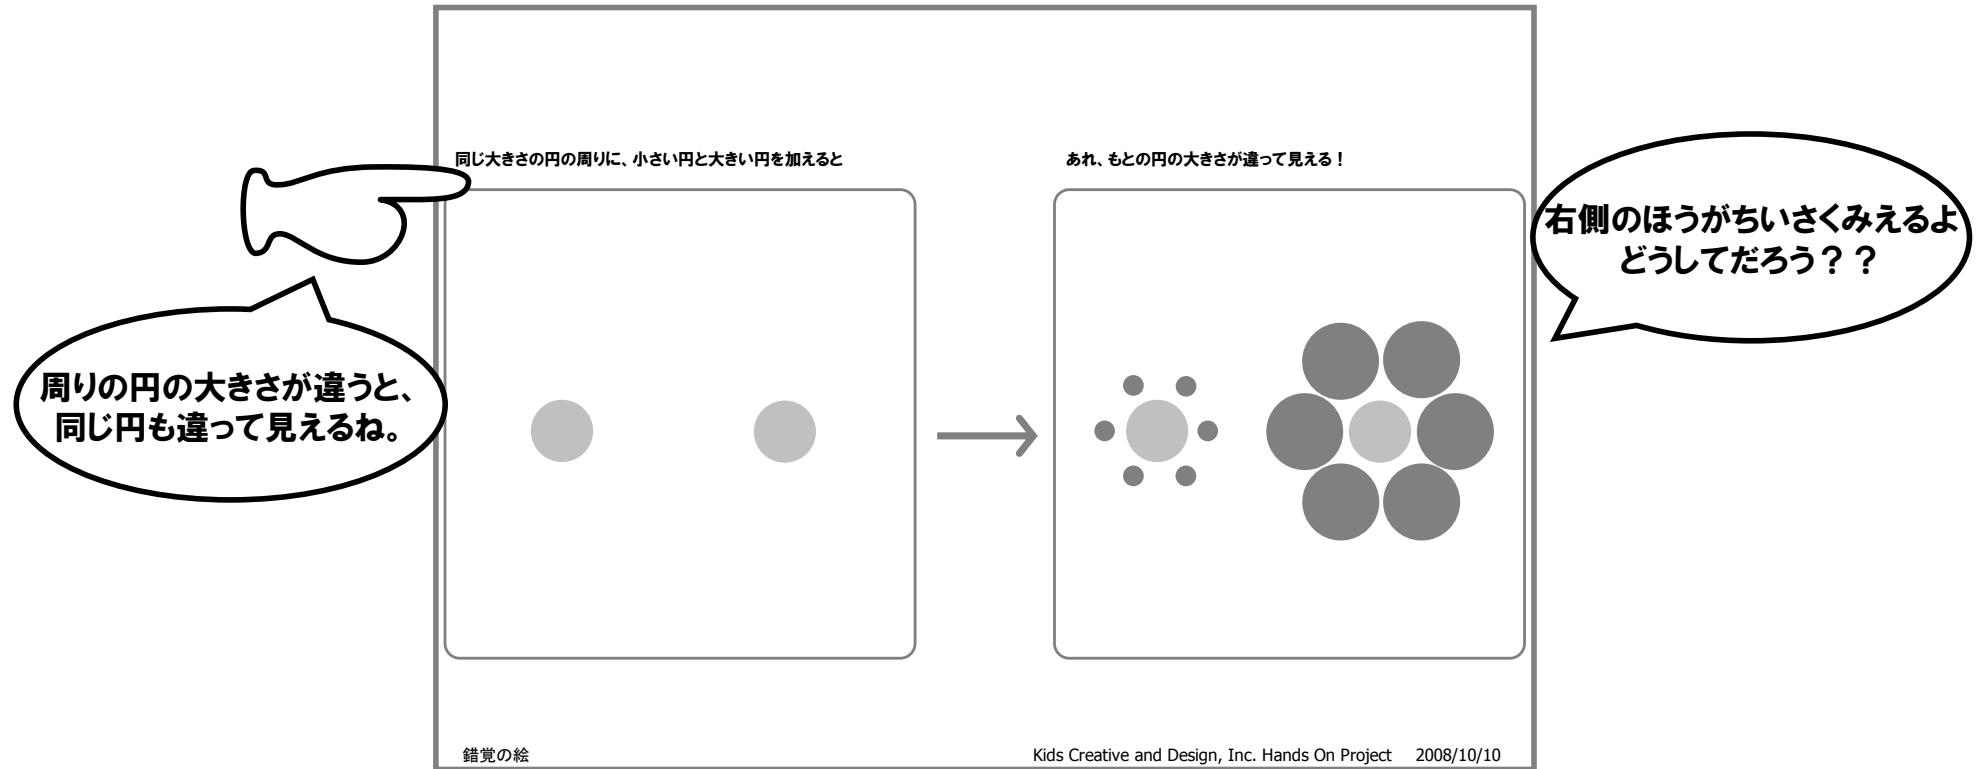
同じ大きさの円の周りに、小さい円と大きい円を加えると

あれ、もとの円の大きさが違って見える！

右側のほうがちいさくみえるよ
どうしてだろう？？

周りの円の大きさが違うと、
同じ円も違って見えるね。

錯覚の絵

Kids Creative and Design, Inc. Hands On Project　2008/10/10